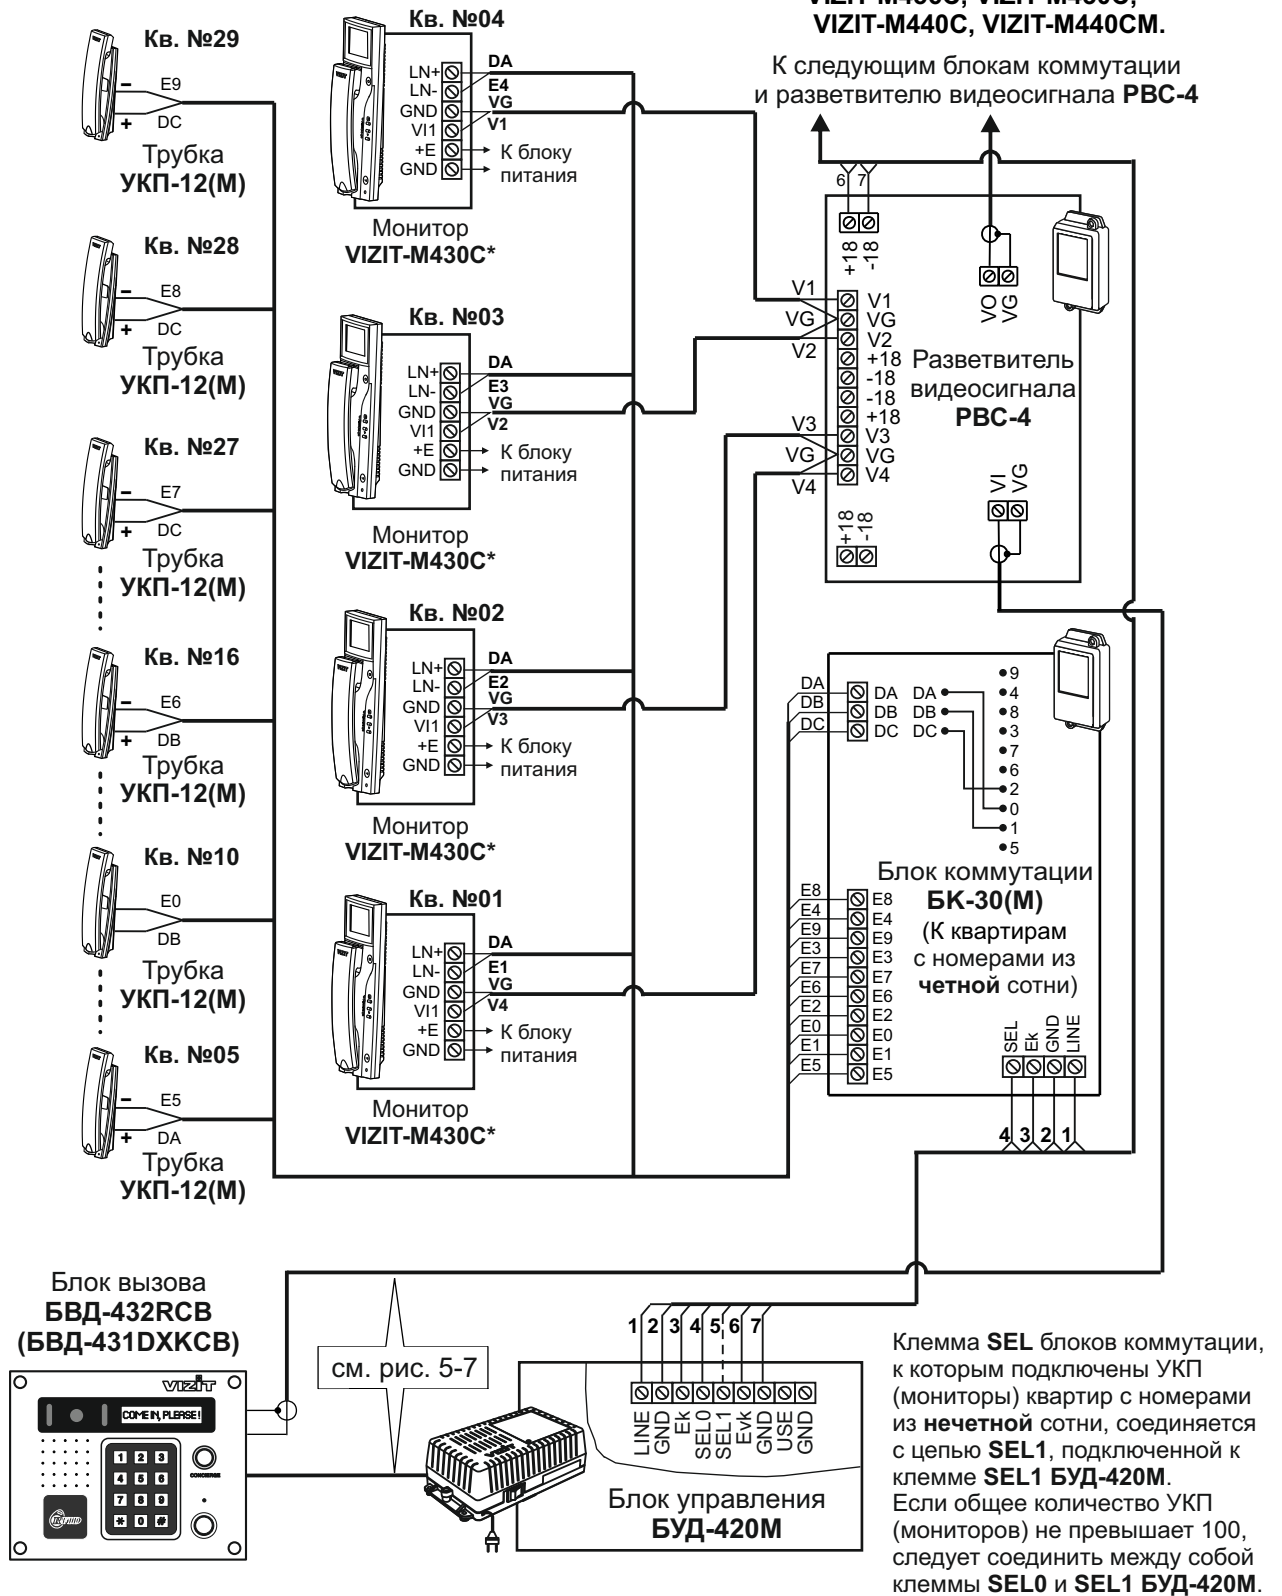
VIZIT-M430C, VIZIT-M430C, VIZIT-M440C, VIZIT-M440CM.

К следующим блокам коммутации и разветвителю видеосигнала РВС-4

Кв. №29
–
E9
+
DC
Трубка
УКП-12(М)

Кв. №04
LN+
LN-
GND
VI1
+E
GND
DA
E4
VG
V1
К блоку питания
Монитор
VIZIT-M430C*

Кв. №28
–
E8
+
DC
Трубка
УКП-12(М)

Кв. №03
LN+
LN-
GND
VI1
+E
GND
DA
E3
VG
V2
К блоку питания
Монитор
VIZIT-M430C*

Кв. №27
–
E7
+
DC
Трубка
УКП-12(М)

Кв. №16
–
E6
+
DB
Трубка
УКП-12(М)

Кв. №02
LN+
LN-
GND
VI1
+E
GND
DA
E2
VG
V3
К блоку питания
Монитор
VIZIT-M430C*

Кв. №10
E0
DB
Трубка
УКП-12(М)

Кв. №01
LN+
LN-
GND
VI1
+E
GND
DA
E1
VG
V4
К блоку питания
Монитор
VIZIT-M430C*

Кв. №05
–
E5
+
DA
Трубка
УКП-12(М)

6 7
+18 -18
VO VG
V1 V1
VG VG
V2 V2
+18
-18
-18
+18
V3 V3
VG VG
V4 V4
Разветвитель видеосигнала
РВС-4
VI VG
+18 -18

DA DA DA
DB DB DB
DC DC DC
9
4
8
3
7
6
2
0
1
5
Блок коммутации
БК-30(М)
(К квартирам с номерами из четной сотни)
E8 E8
E4 E4
E9 E9
E3 E3
E7 E7
E6 E6
E2 E2
E0 E0
E1 E1
E5 E5
SEL Ek GND LINE
4 3 2 1

Блок вызова
БВД-432RCB
(БВД-431DXKCB)
VIZIT
COME IN, PLEASE!
1 2 3
4 5 6
7 8 9
* 0 #
CONCIERGE

см. рис. 5-7

1 2 3 4 5 6 7
LINE GND Ek SEL0 SEL1 Evk GND USE GND
Блок управления
БУД-420М

Клемма SEL блоков коммутации, к которым подключены УКП (мониторы) квартир с номерами из нечетной сотни, соединяется с цепью SEL1, подключенной к клемме SEL1 БУД-420М.
Если общее количество УКП (мониторов) не превышает 100, следует соединить между собой клеммы SEL0 и SEL1 БУД-420М.